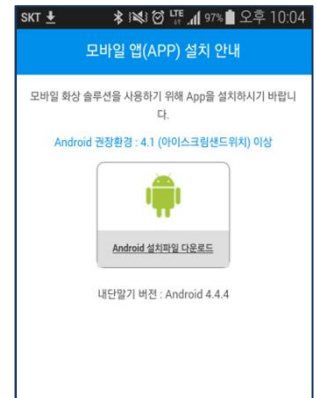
SKT 97% 오후 10:04

모바일 앱(APP) 설치 안내

모바일 화상 솔루션을 사용하기 위해 App을 설치하시기 바랍니다.

Android 권장환경 : 4.1 (아이스크림샌드위치) 이상

Android 설치파일 다운로드

내단말기 버전 : Android 4.4.4